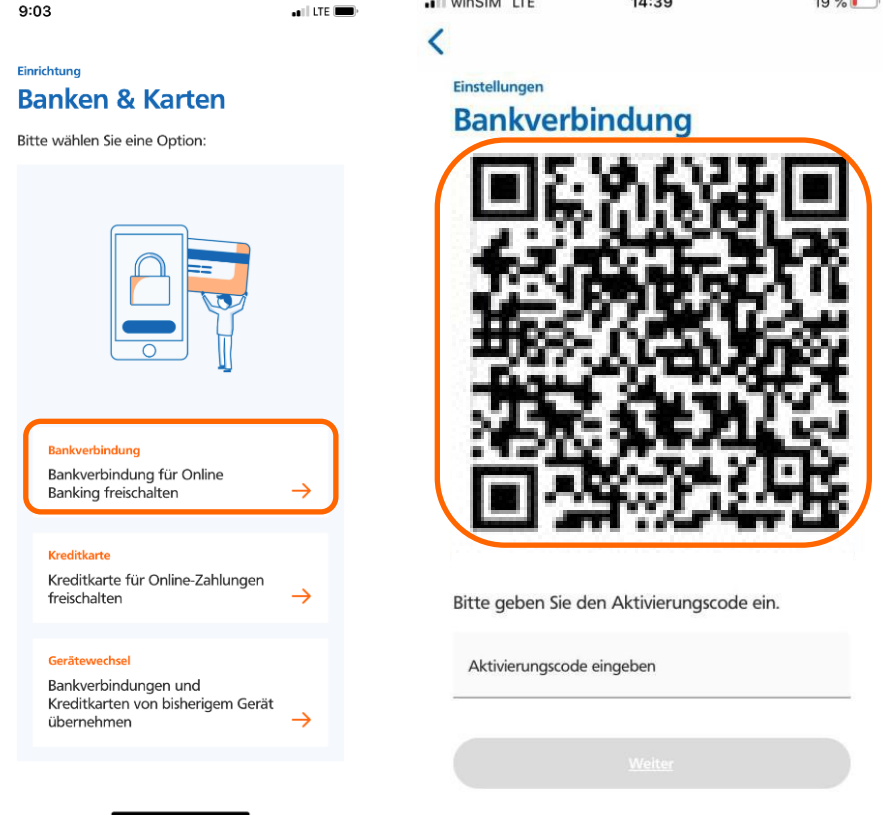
9:03 LTE

Einrichtung

Banken & Karten

Bitte wählen Sie eine Option:

Bankverbindung

Bankverbindung für Online Banking freischalten

Kreditkarte

Kreditkarte für Online-Zahlungen freischalten

Gerätewechsel

Bankverbindungen und Kreditkarten von bisherigem Gerät übernehmen

winSIM LTE 14:39 19 %

Einstellungen

Bankverbindung

Bitte geben Sie den Aktivierungscode ein.

Aktivierungscode eingeben

Weiter